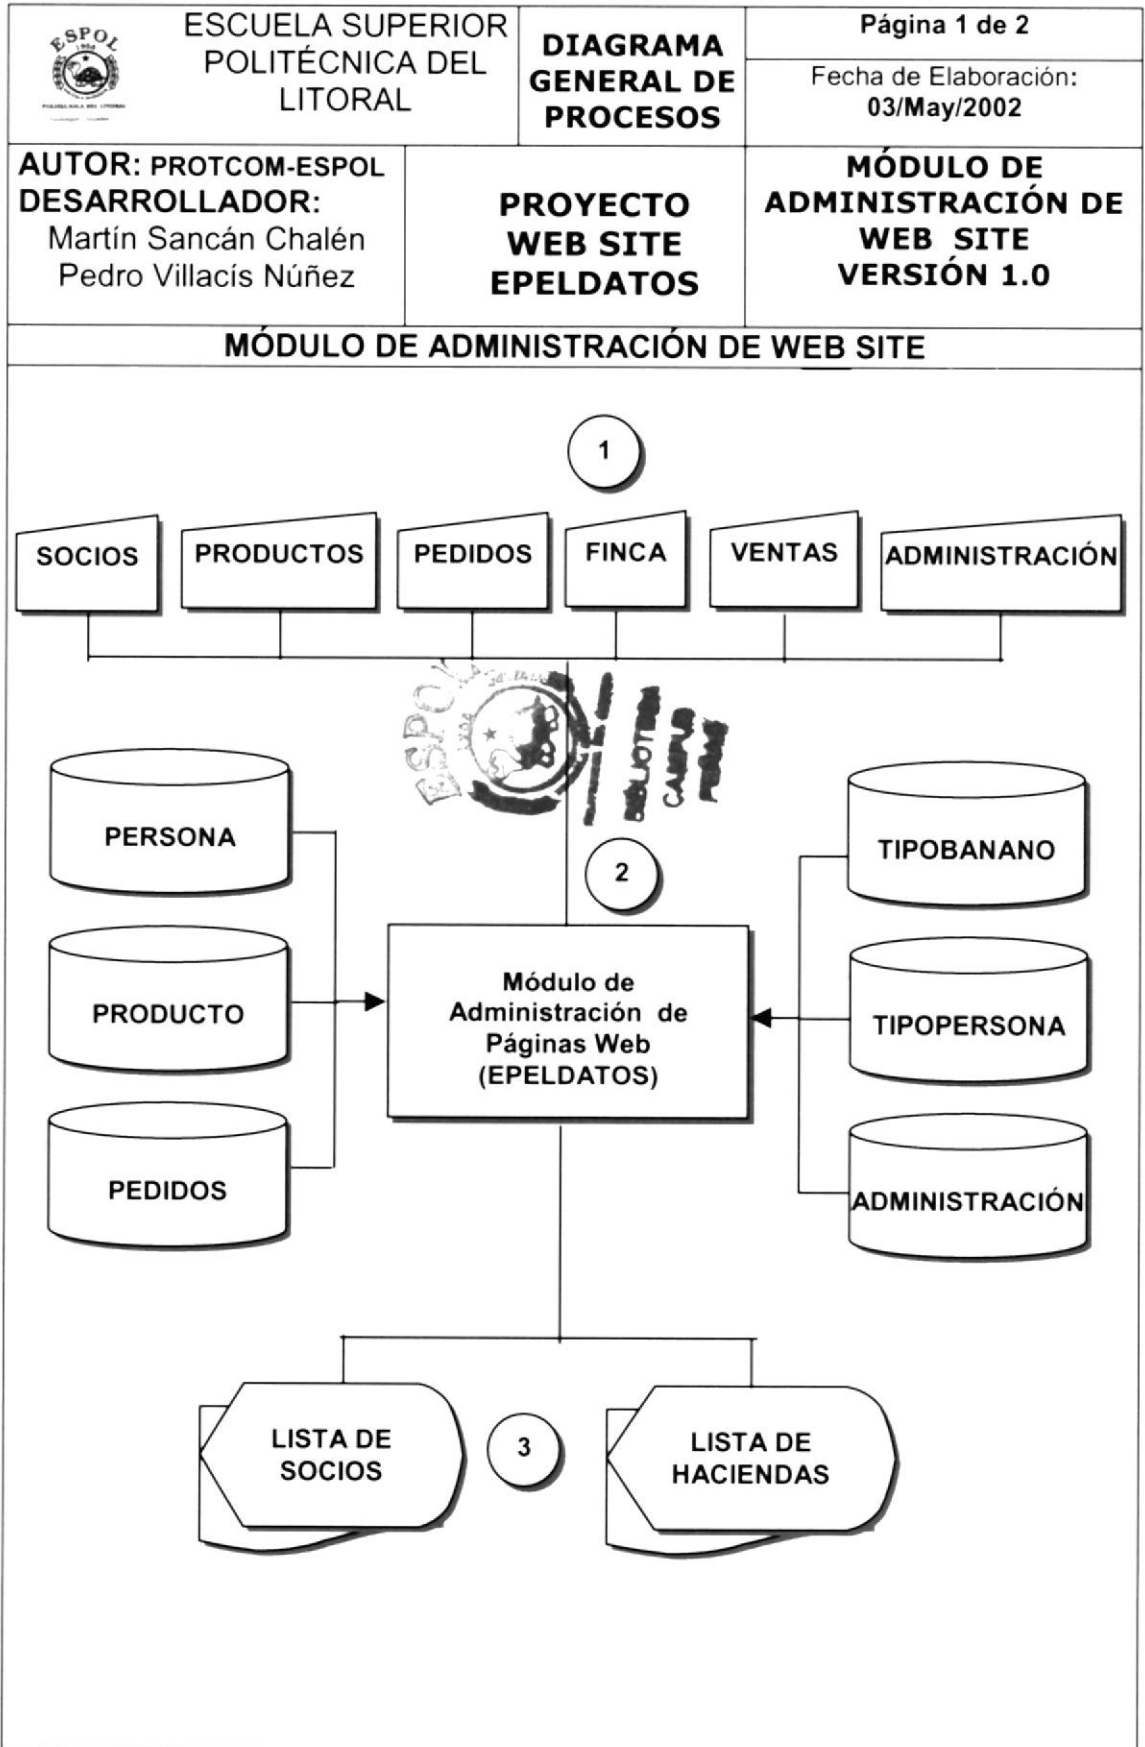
| ESPOL | ESCUELA SUPERIOR POLITÉCNICA DEL LITORAL | DIAGRAMA GENERAL DE PROCESOS | Página 1 de 2 |
|---|---|---|---|
| | | | Fecha de Elaboración: 03/May/2002 |
| AUTOR: PROTCOM-ESPOL DESARROLLADOR: Martín Sancán Chalén Pedro Villacís Núñez | | PROYECTO WEB SITE EPELDATOS | MÓDULO DE ADMINISTRACIÓN DE WEB SITE VERSIÓN 1.0 |

MÓDULO DE ADMINISTRACIÓN DE WEB SITE

1

SOCIOS

PRODUCTOS

PEDIDOS

FINCA

VENTAS

ADMINISTRACIÓN

ESPOL BIBLIOTECA CAMPUS PEÑAS

PERSONA

PRODUCTO

PEDIDOS

2

Módulo de Administración de Páginas Web (EPELDATOS)

TIPOBANANO

TIPOPERSONA

ADMINISTRACIÓN

LISTA DE SOCIOS

3

LISTA DE HACIENDAS